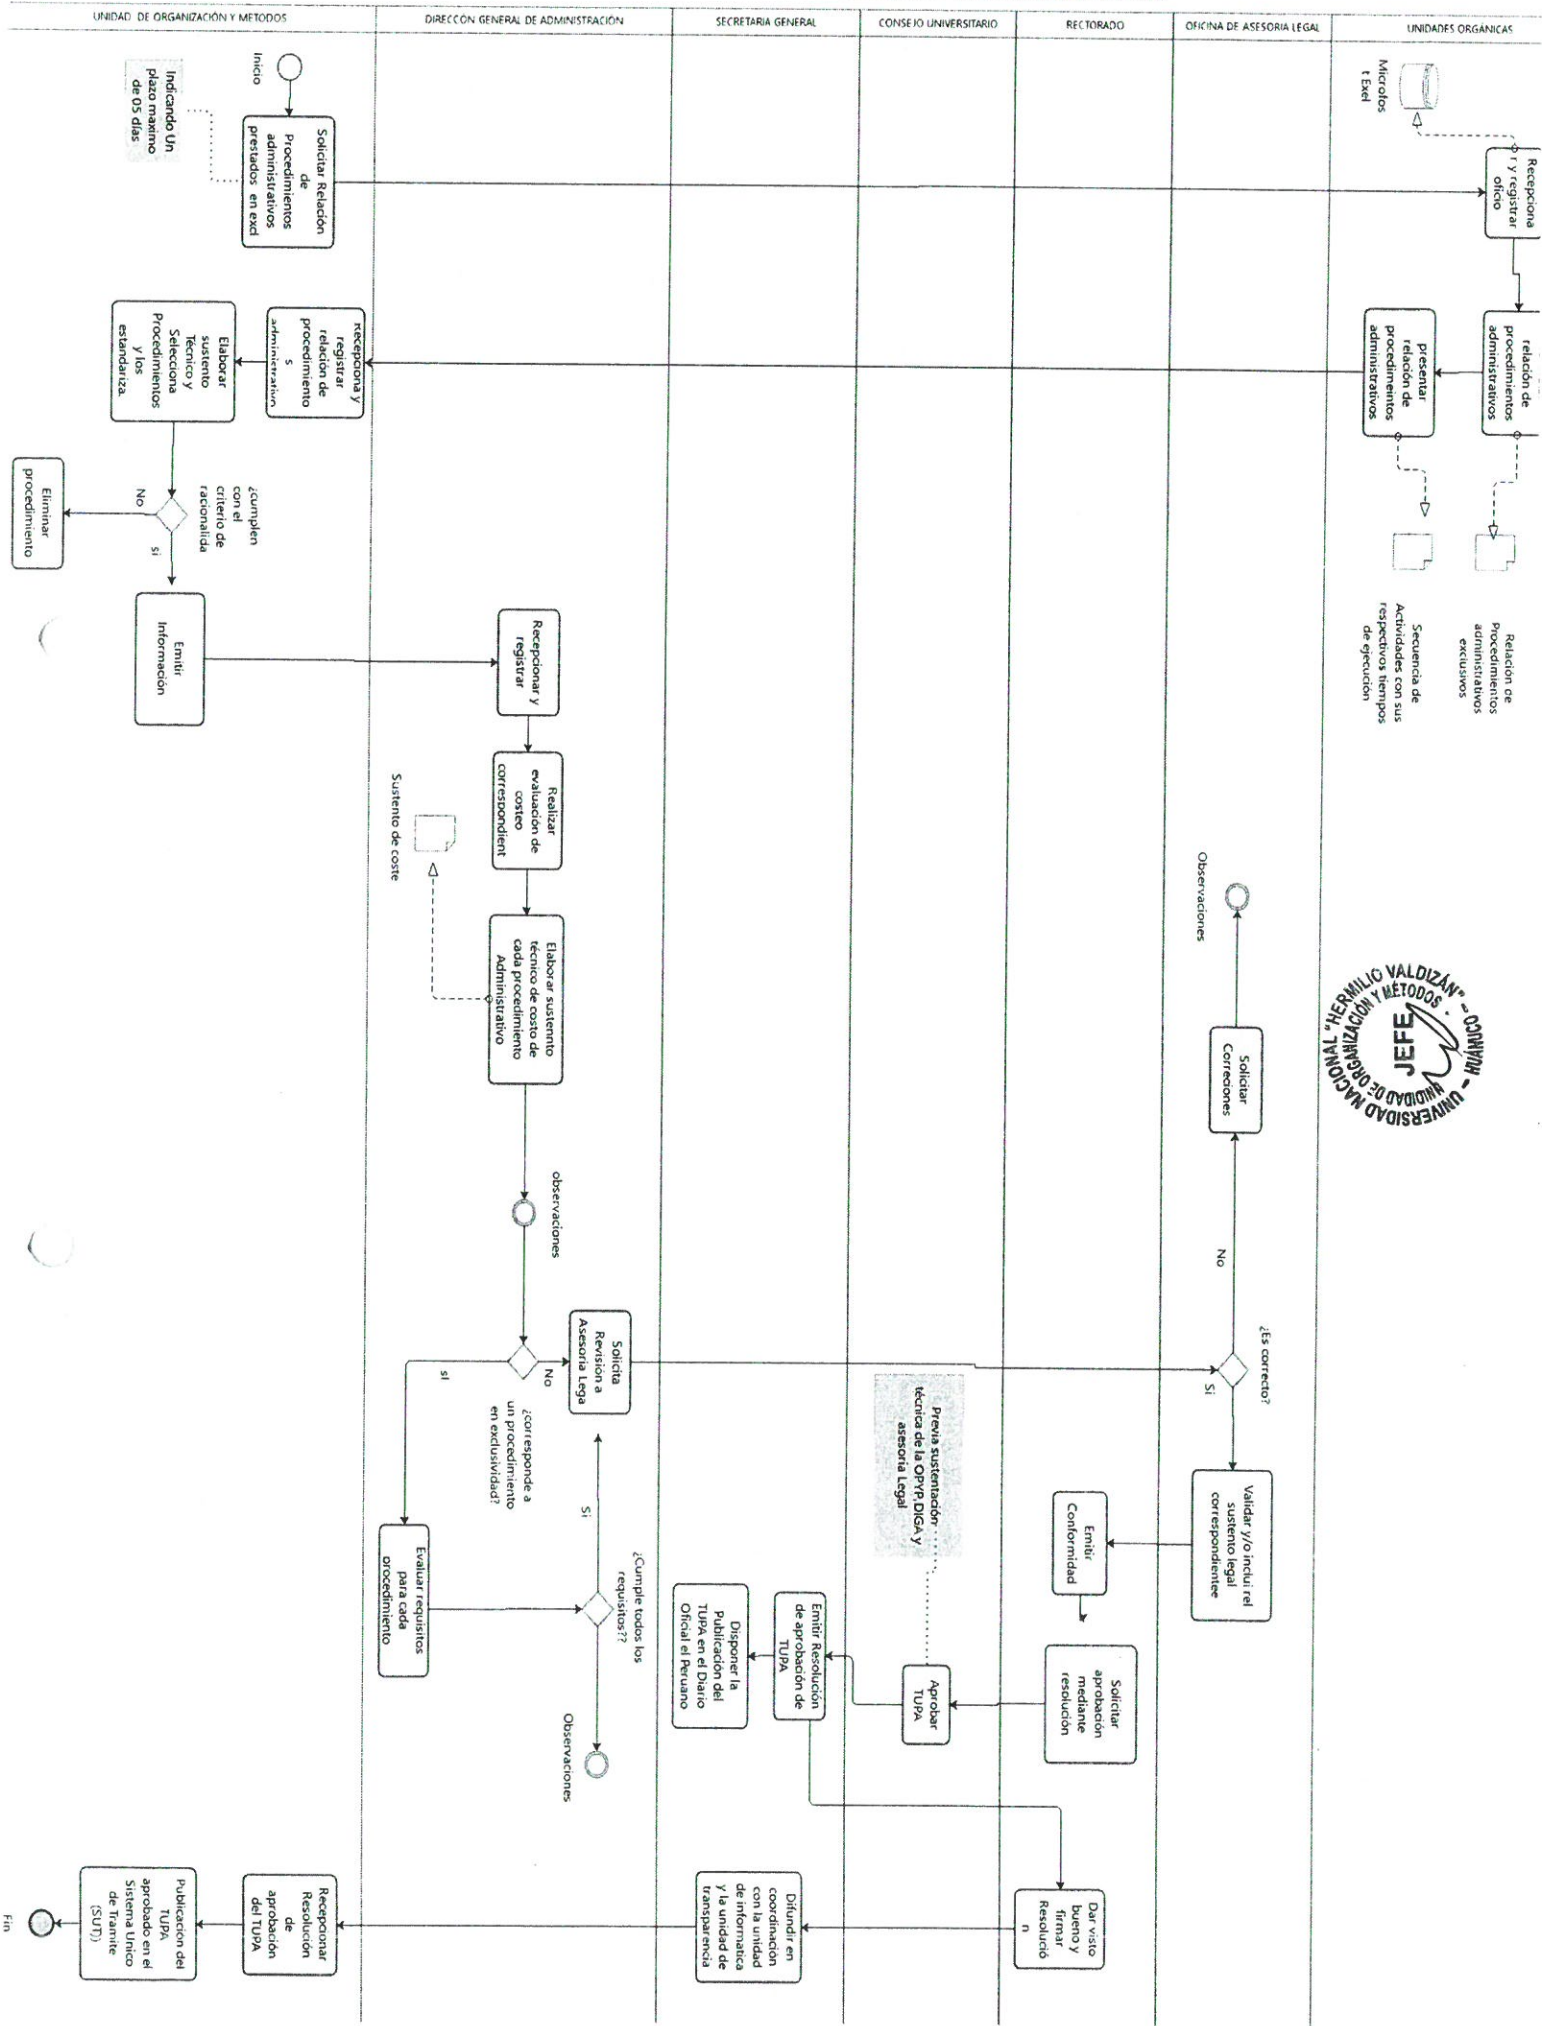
UNIDAD DE ORGANIZACIÓN Y METODOS | DIRECCÓN GENERAL DE ADMINISTRACIÓN | SECRETARIA GENERAL | CONSEJO UNIVERSITARIO | RECTORADO | OFICINA DE ASESORIA LEGAL | UNIDADES ORGÁNICAS

Inicio

Indicando Un plazo maximo de 05 días

Solicitar Relación de Procedimientos administrativos prestados en excl

Microfos t Exel

Recepciona r y registrar oficio

relación de procedimientos administrativos

presentar relación de procedimientos administrativos

Relación de Procedimientos administrativos exclusivos

Secuencia de Actividades con sus respectivos tiempos de ejecución

Recepciona y registrar relación de procedimiento s administrativo

Elaborar sustento Técnico y Selecciona Procedimientos y los estandariza.

¿cumplen con el criterio de racionalida

No

si

Eliminar procedimiento

Emitir Información

Recepcionar y registrar

Realizar evaluación de costeo correspondient

Sustento de coste

Elaborar sustento técnico de costo de cada procedimiento Administrativo

observaciones

No

si

¿corresponde a un procedimiento en exclusividad?

Solicita Revisión a Asesoria Lega

Observaciones

Solicitar Correciones

No

¿Es correcto?

Si

Validar y/o inclui rel sustento legal correspondientee

Emitir Conformidad

Previa sustentación técnica de la OPYP, DIGA y asesoria Legal

Solicitar aprobación mediante resolución

Aprobar TUPA

Emitir Resolución de aprobación de TUPA

Disponer la Publicación del TUPA en el Diario Oficial el Peruano

Si

¿Cumple todos los requisitos??

Evaluar requisitos para cada procedimiento

Observaciones

Dar visto bueno y firmar Resolució n

Difundir en coordinación con la unidad de informatica y la unidad de transparencia

Recepcionar Resolución de aprobación del TUPA

Publicación del TUPA aprobado en el Sistema Unico de Tramite (SUT)

Fin

UNIVERSIDAD NACIONAL "HERMILIO VALDIZÁN" - HUÁNUCO
UNIDAD DE ORGANIZACIÓN Y MÉTODOS
JEFE